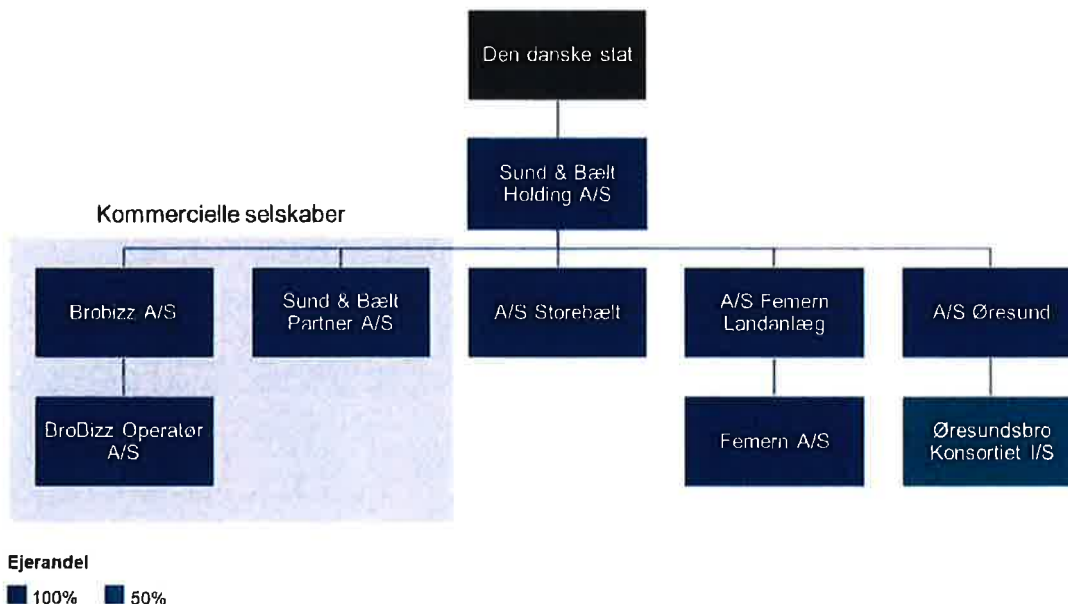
Den danske stat

Sund & Bælt Holding A/S

Kommercielle selskaber

Brobizz A/S

Sund & Bælt Partner A/S

A/S Storebælt

A/S Femern Landanlæg

A/S Øresund

BroBizz Operatør A/S

Femern A/S

Øresundsbro Konsortiet I/S

Ejerandel

100% 50%